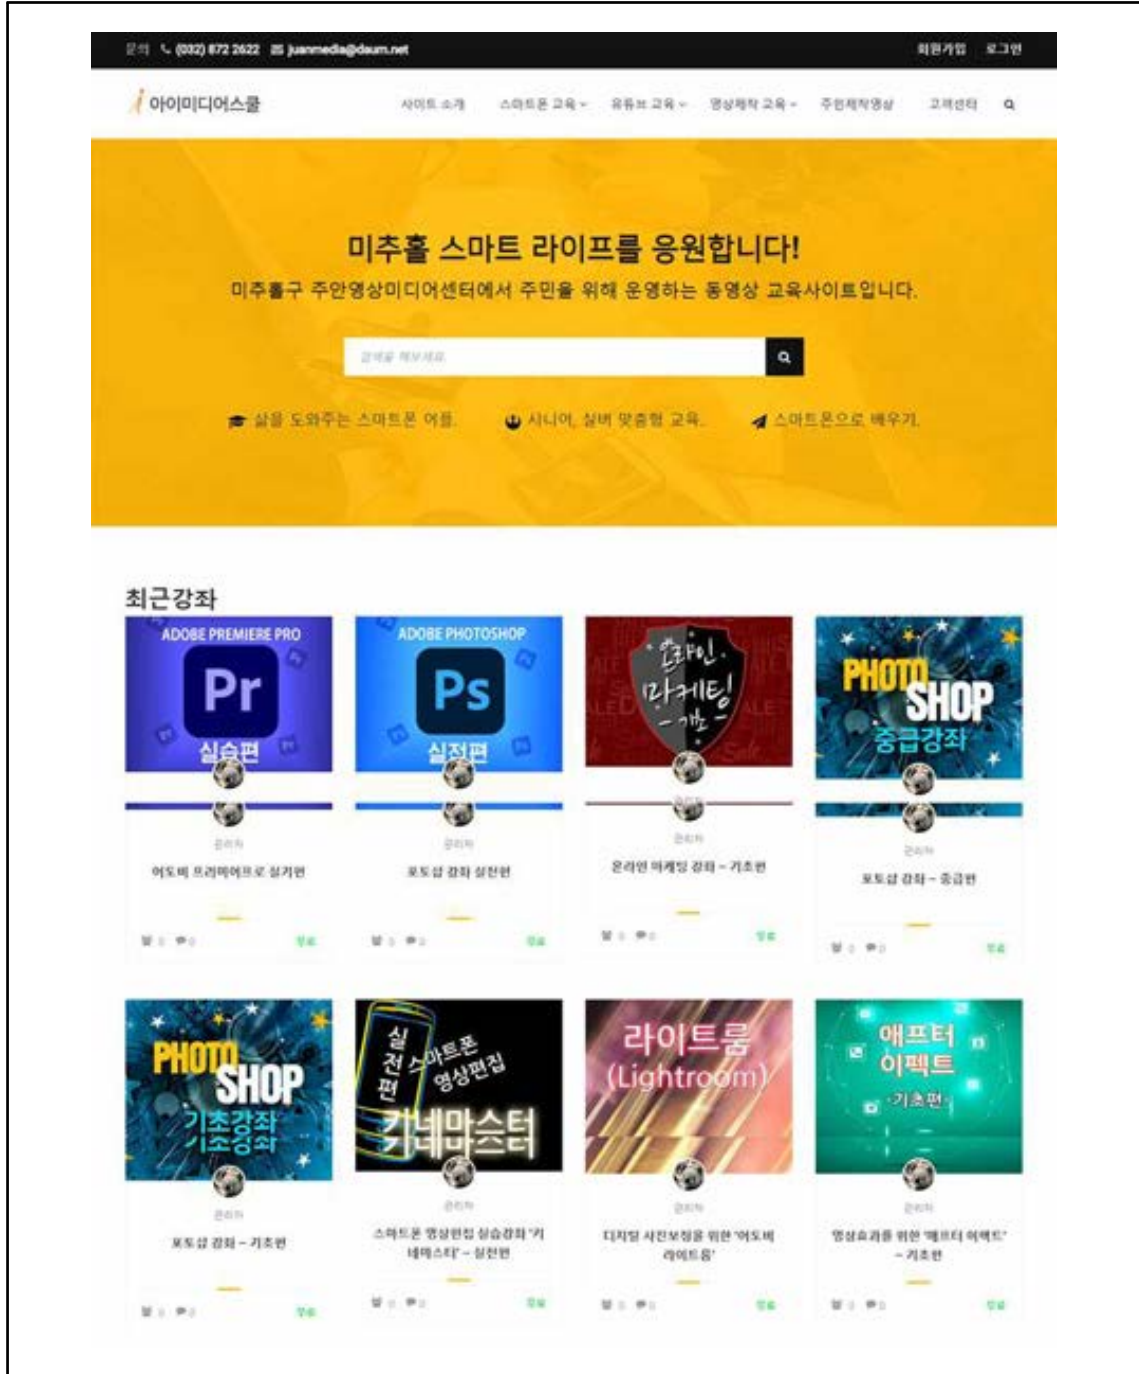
문의 (032) 872 2622 juanmedia@daum.net

회원가입 로그인

아이미디어스쿨

사이트 소개 스마트폰 교육 유튜브 교육 영상제작 교육 주민제작영상 고객센터

미추홀 스마트 라이프를 응원합니다!

미추홀구 주안영상미디어센터에서 주민을 위해 운영하는 동영상 교육사이트입니다.

검색을 해보세요

삶을 도와주는 스마트폰 어플. 시니어, 실버 맞춤형 교육. 스마트폰으로 배우기.

최근강좌

ADOBE PREMIERE PRO Pr 실습편

관리자

어도비 프리미어프로 실기편

무료

ADOBE PHOTOSHOP Ps 실전편

관리자

포토샵 강좌 실전편

무료

온라인 마케팅 -기초-

관리자

온라인 마케팅 강좌 - 기초편

무료

PHOTO SHOP 중급강좌

관리자

포토샵 강좌 - 중급편

무료

PHOTO SHOP 기초강좌 기초강좌

관리자

포토샵 강좌 - 기초편

무료

실전편 스마트폰 영상편집 키네마스터 키네마스터

관리자

스마트폰 영상편집 실습강좌 '키네마스터' - 실전편

무료

라이트룸 (Lightroom)

관리자

디지털 사진보정을 위한 '어도비 라이트룸'

무료

애프터 이펙트 -기초편-

관리자

영상효과를 위한 '애프터 이펙트' - 기초편

무료